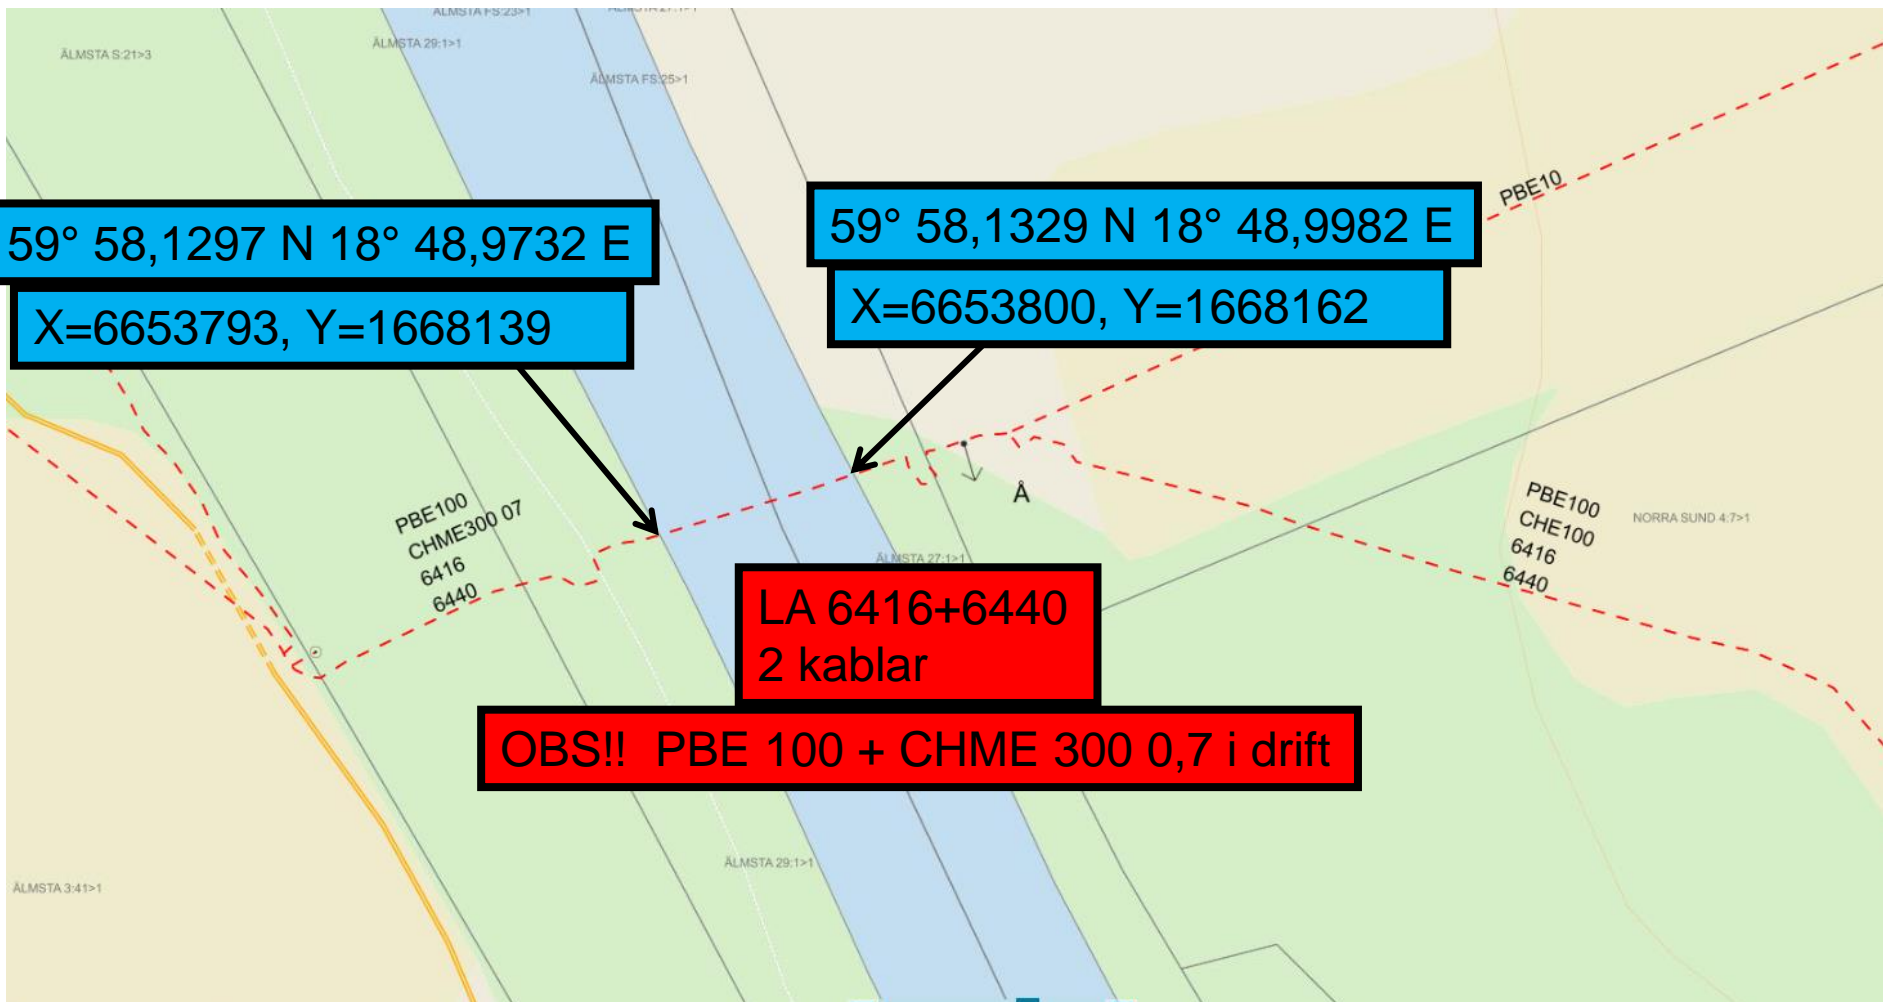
ÄLMSTA FS:23>1

ÄLMSTA S:21>3

ÄLMSTA 29:1>1

ÄLMSTA FS:25>1

PBE10

59° 58,1297 N 18° 48,9732 E

X=6653793, Y=1668139

59° 58,1329 N 18° 48,9982 E

X=6653800, Y=1668162

Å

PBE100
CHME300 07
6416
6440

PBE100
CHE100
6416
6440

NORRA SUND 4:7>1

ÄLMSTA 27:1>1

LA 6416+6440
2 kablar

OBS!! PBE 100 + CHME 300 0,7 i drift

ÄLMSTA 29:1>1

ÄLMSTA 3:41>1